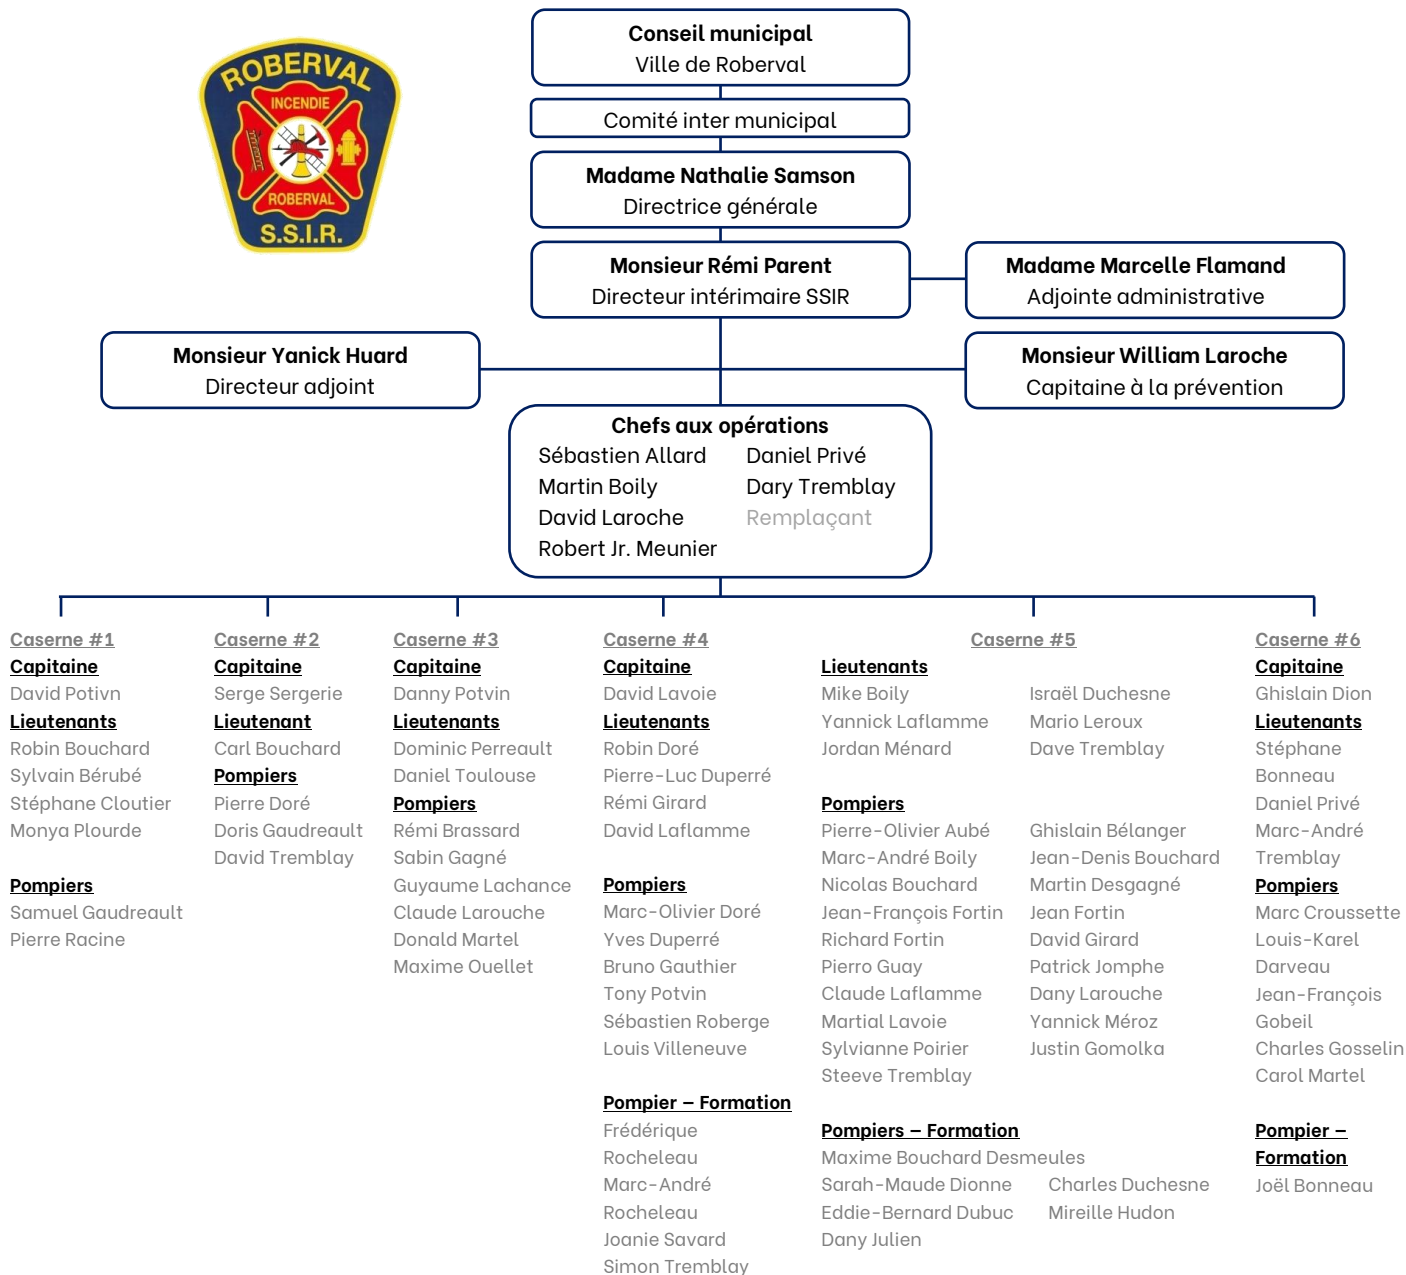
ROBERVAL
INCENDIE
ROBERVAL
S.S.I.R.

Conseil municipal
Ville de Roberval

Comité inter municipal

Madame Nathalie Samson
Directrice générale

Monsieur Rémi Parent
Directeur intérimaire SSIR

Madame Marcelle Flamand
Adjointe administrative

Monsieur Yanick Huard
Directeur adjoint

Monsieur William Laroche
Capitaine à la prévention

Chefs aux opérations
Sébastien Allard
Martin Boily
David Laroche
Robert Jr. Meunier
Daniel Privé
Dary Tremblay
Remplaçant

Caserne #1
Capitaine
David Potivn
Lieutenants
Robin Bouchard
Sylvain Bérubé
Stéphane Cloutier
Monya Plourde

Pompiers
Samuel Gaudreault
Pierre Racine

Caserne #2
Capitaine
Serge Sergerie
Lieutenant
Carl Bouchard
Pompiers
Pierre Doré
Doris Gaudreault
David Tremblay

Caserne #3
Capitaine
Danny Potvin
Lieutenants
Dominic Perreault
Daniel Toulouse
Pompiers
Rémi Brassard
Sabin Gagné
Guyaume Lachance
Claude Larouche
Donald Martel
Maxime Ouellet

Caserne #4
Capitaine
David Lavoie
Lieutenants
Robin Doré
Pierre-Luc Duperré
Rémi Girard
David Laflamme

Pompiers
Marc-Olivier Doré
Yves Duperré
Bruno Gauthier
Tony Potvin
Sébastien Roberge
Louis Villeneuve

Pompier – Formation
Frédérique Rocheleau
Marc-André Rocheleau
Joanie Savard
Simon Tremblay

Caserne #5
Lieutenants
Mike Boily
Yannick Laflamme
Jordan Ménard
Israël Duchesne
Mario Leroux
Dave Tremblay

Pompiers
Pierre-Olivier Aubé
Marc-André Boily
Nicolas Bouchard
Jean-François Fortin
Richard Fortin
Pierro Guay
Claude Laflamme
Martial Lavoie
Sylvianne Poirier
Steeve Tremblay
Ghislain Bélanger
Jean-Denis Bouchard
Martin Desgagné
Jean Fortin
David Girard
Patrick Jomphe
Dany Larouche
Yannick Méroz
Justin Gomolka

Pompiers – Formation
Maxime Bouchard Desmeules
Sarah-Maude Dionne
Eddie-Bernard Dubuc
Dany Julien
Charles Duchesne
Mireille Hudon

Caserne #6
Capitaine
Ghislain Dion
Lieutenants
Stéphane Bonneau
Daniel Privé
Marc-André Tremblay
Pompiers
Marc Croussette
Louis-Karel Darveau
Jean-François Gobeil
Charles Gosselin
Carol Martel

Pompier – Formation
Joël Bonneau